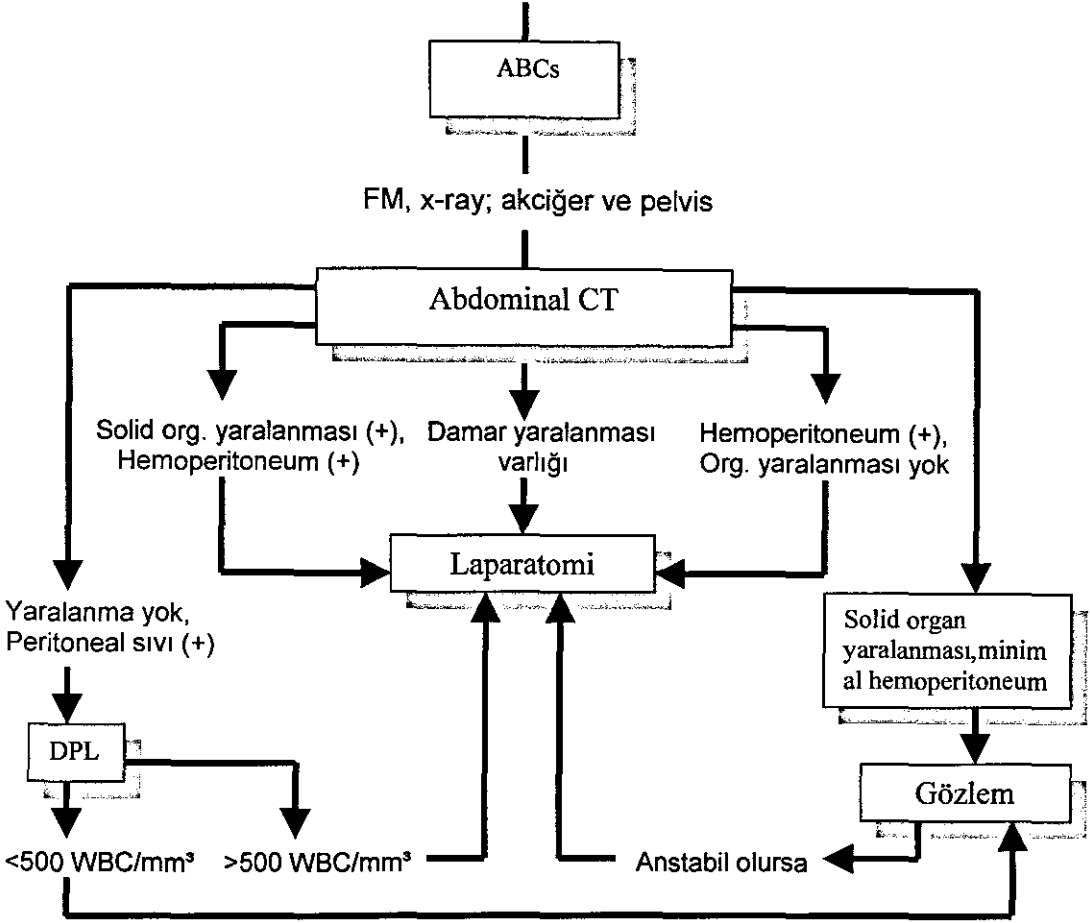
ABCs

FM, x-ray; akciğer ve pelvis

Abdominal CT

Solid org. yaralanması (+), Hemoperitoneum (+)

Damar yaralanması varlığı

Hemoperitoneum (+), Org. yaralanması yok

Laparatomi

Yaralanma yok, Peritoneal sıvı (+)

Solid organ yaralanması,minim al hemoperitoneum

DPL

Gözlem

<500 WBC/mm³

>500 WBC/mm³

Anstabil olursa